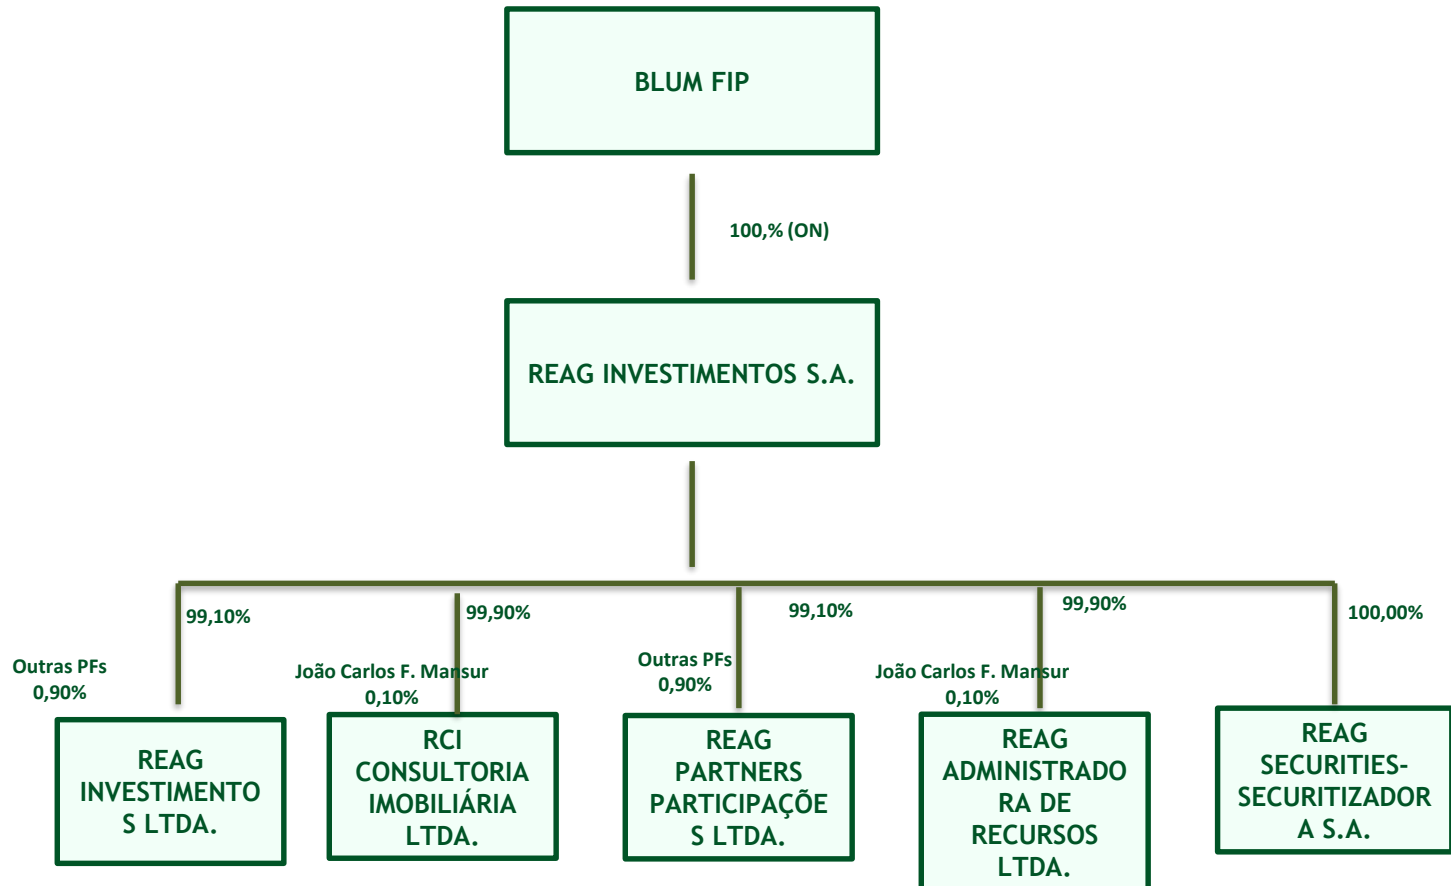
BLUM FIP

100,% (ON)

REAG INVESTIMENTOS S.A.

99,10%

Outras PFs
0,90%

REAG INVESTIMENTOS LTDA.

99,90%

João Carlos F. Mansur
0,10%

RCI CONSULTORIA IMOBILIÁRIA LTDA.

99,10%

Outras PFs
0,90%

REAG PARTNERS PARTICIPAÇÕES LTDA.

99,90%

João Carlos F. Mansur
0,10%

REAG ADMINISTRADORA DE RECURSOS LTDA.

100,00%

REAG SECURITIES-SECURITIZADORA S.A.